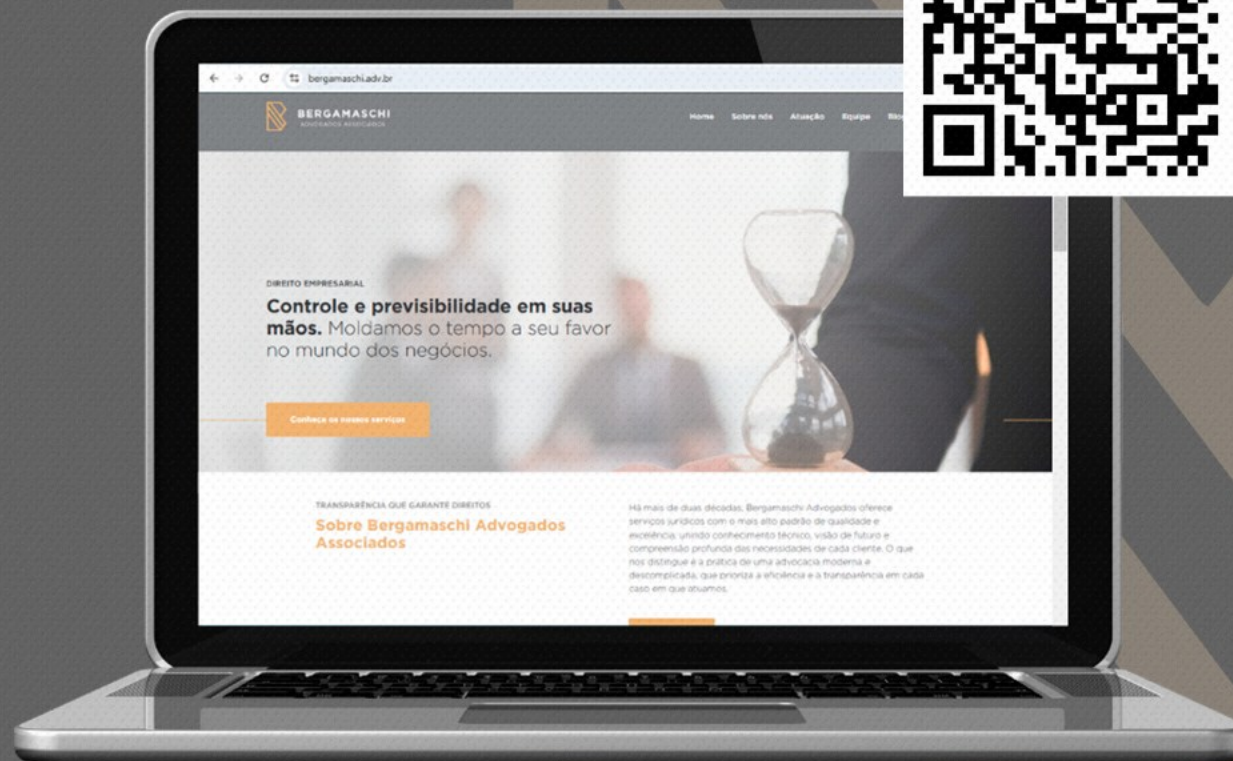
bergamaschi.adv.br

BERGAMASCHI
ADVOGADOS ASSOCIADOS

Home Sobre nós Atuação Equipe Blo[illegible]

DIREITO EMPRESARIAL

**Controle e previsibilidade em suas mãos.** Moldamos o tempo a seu favor no mundo dos negócios.

Conheça os nossos serviços

TRANSPARÊNCIA QUE GARANTE DIREITOS

Sobre Bergamaschi Advogados Associados

Há mais de duas décadas, Bergamaschi Advogados oferece serviços jurídicos com o mais alto padrão de qualidade e excelência, unindo conhecimento técnico, visão de futuro e compreensão profunda das necessidades de cada cliente. O que nos distingue é a prática de uma advocacia moderna e descomplicada, que prioriza a eficiência e a transparência em cada caso em que atuamos.